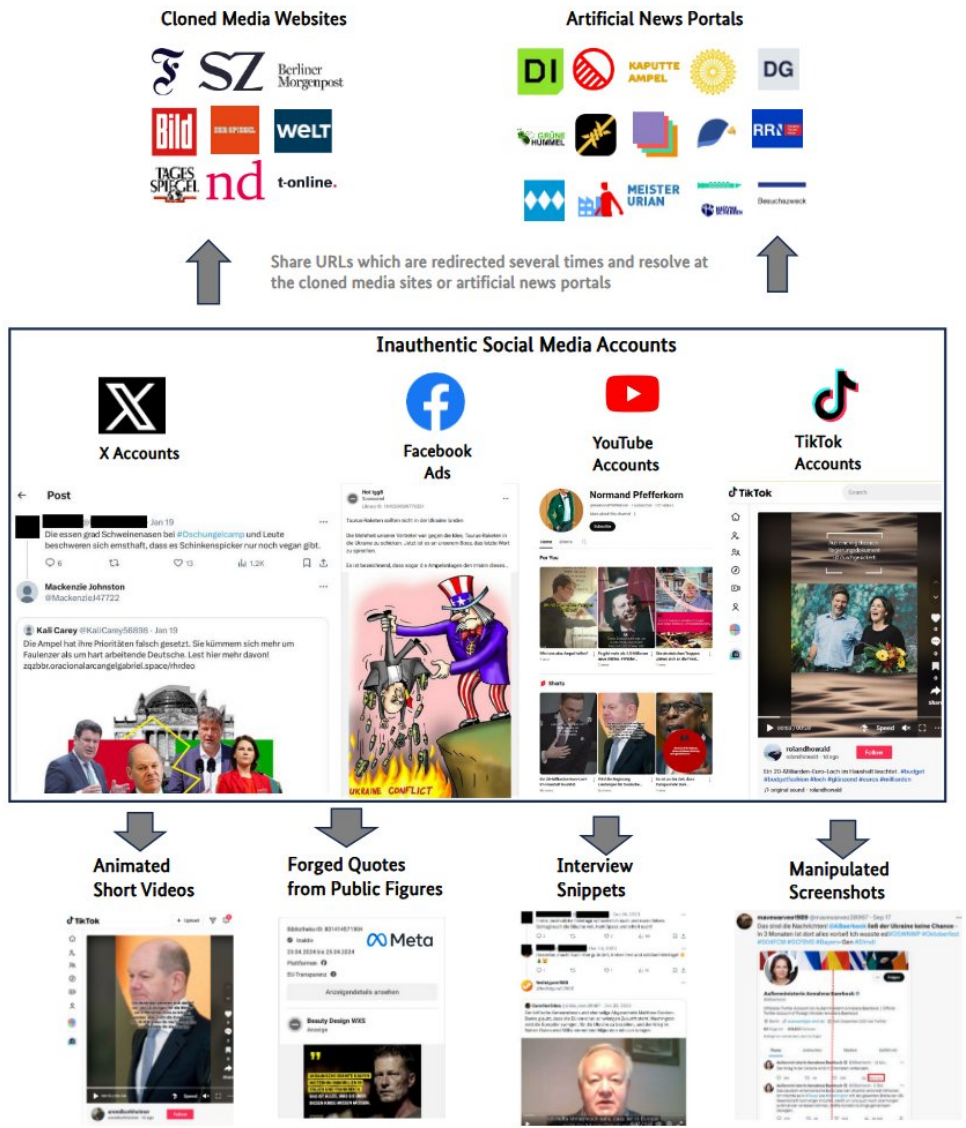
Cloned Media Websites

F SZ Berliner Morgenpost

Bild DER SPIEGEL WELT

TAGES SPIEGEL nd t-online.

Artificial News Portals

DI KAPUTTE AMPEL DG

GRÜNE HUMMEL RRN

MEISTER URIAN Besuchszweck

Share URLs which are redirected several times and resolve at the cloned media sites or artificial news portals

Inauthentic Social Media Accounts

X Accounts

Facebook Ads

YouTube Accounts

TikTok Accounts

Post

· Jan 19

Die essen grad Schweinenasen bei #Dschungelcamp und Leute beschweren sich ernsthaft, dass es Schinkenspicker nur noch vegan gibt.

6 13 1.2K

Mackenzie Johnston
@MackenzieJ47722

Kali Carey @KaliCarey56898 · Jan 19
Die Ampel hat ihre Prioritäten falsch gesetzt. Sie kümmern sich mehr um Faulenzer als um hart arbeitende Deutsche. Lest hier mehr davon!
zqzbbr.oracionalarcangelgabriel.space/rhrdeo

Taurus-Raketen sollten nicht in der Ukraine landen.

Es ist bezeichnend, dass sogar ihr Ampelanhänger dem Irrsinn dieses...

UKRAINE CONFLICT

Normand Pfefferkorn

Subscribe

For You

Shorts

TikTok

Search

Speed

rolandhowald

Follow

Ein 20-Milliarden-Euro-Loch im Haushalt! #budget

♫ original sound - rolandhowald

Animated Short Videos

Forged Quotes from Public Figures

Interview Snippets

Manipulated Screenshots

TikTok

Upload

Follow

Meta

Plattformen

EU-Transparenz

Anzeigendetails ansehen

Beauty Design WXS

Anzeige

Das sind die Nachrichten! #Baerbock ließ der Ukraine keine Chance - In 3 Monaten ist alles vorbei Ich wusste es! #Oktoberfest #Bayern

Außenministerin Annalena Baerbock

Folgen